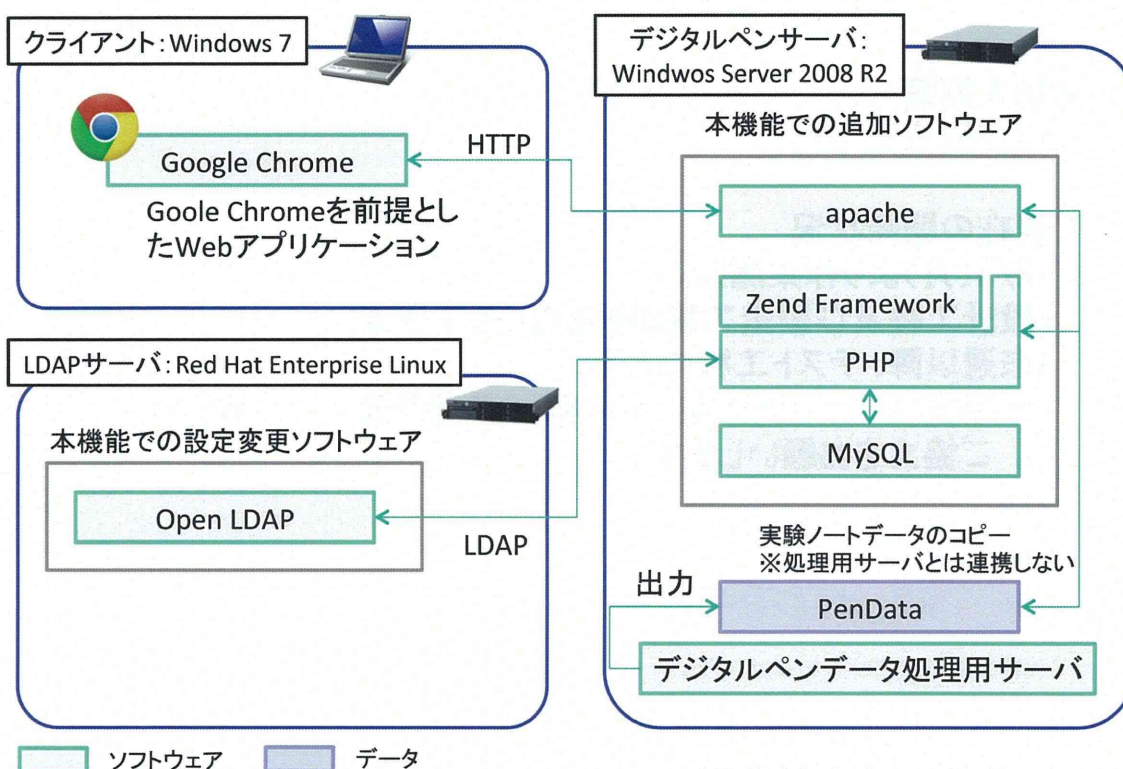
クライアント：Windows 7

Google Chrome

Goole Chromeを前提としたWebアプリケーション

HTTP

デジタルペンサーバ：Windwos Server 2008 R2

本機能での追加ソフトウェア

apache

Zend Framework

PHP

MySQL

LDAPサーバ：Red Hat Enterprise Linux

本機能での設定変更ソフトウェア

Open LDAP

LDAP

実験ノートデータのコピー
※処理用サーバとは連携しない

出力

PenData

デジタルペンデータ処理用サーバ

ソフトウェア

データ